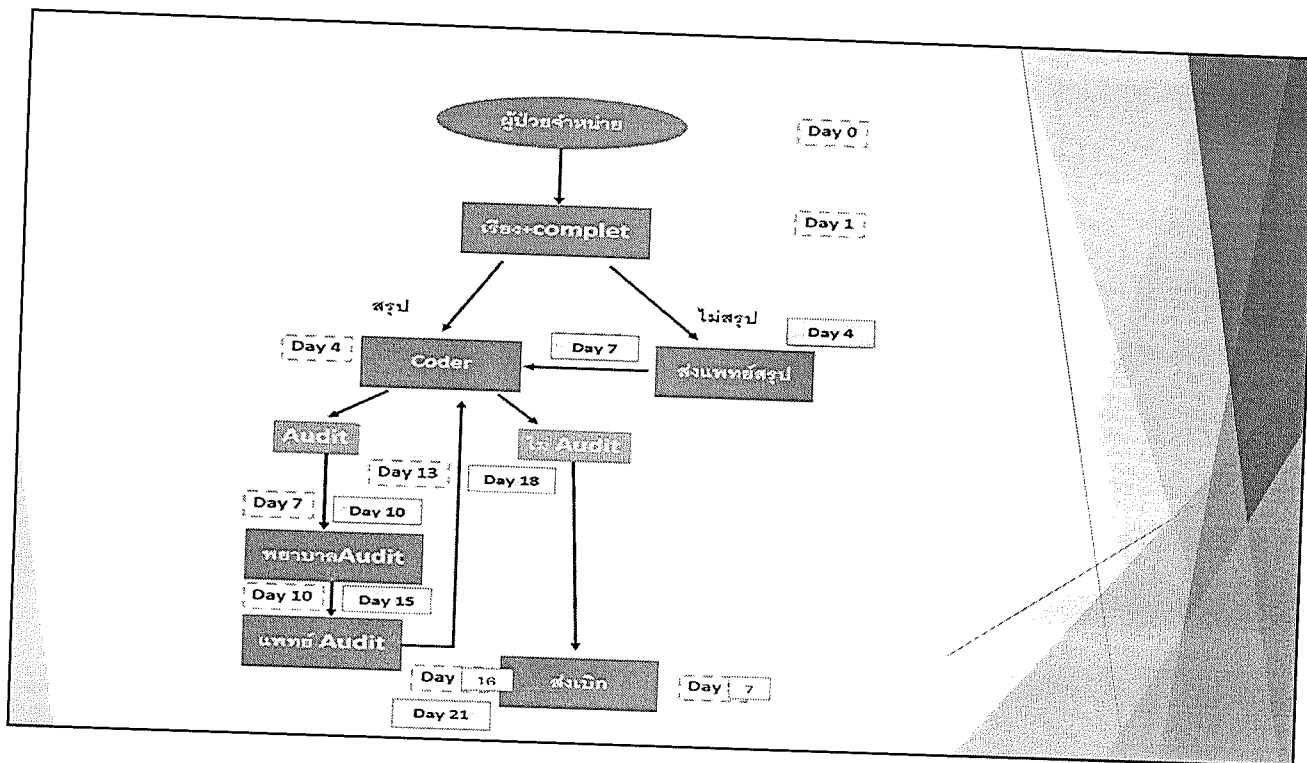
ผู้ป่วยจำหน่าย

Day 0

เรียง+complet

Day 1

สรุป

ไม่สรุป

Day 4

Day 4

Coder

Day 7

ส่งแพทย์สรุป

Audit

ไม่ Audit

Day 13

Day 18

Day 7

Day 10

พยาบาลAudit

Day 10

Day 15

แพทย์ Audit

Day 16

ส่งเบิก

Day 7

Day 21